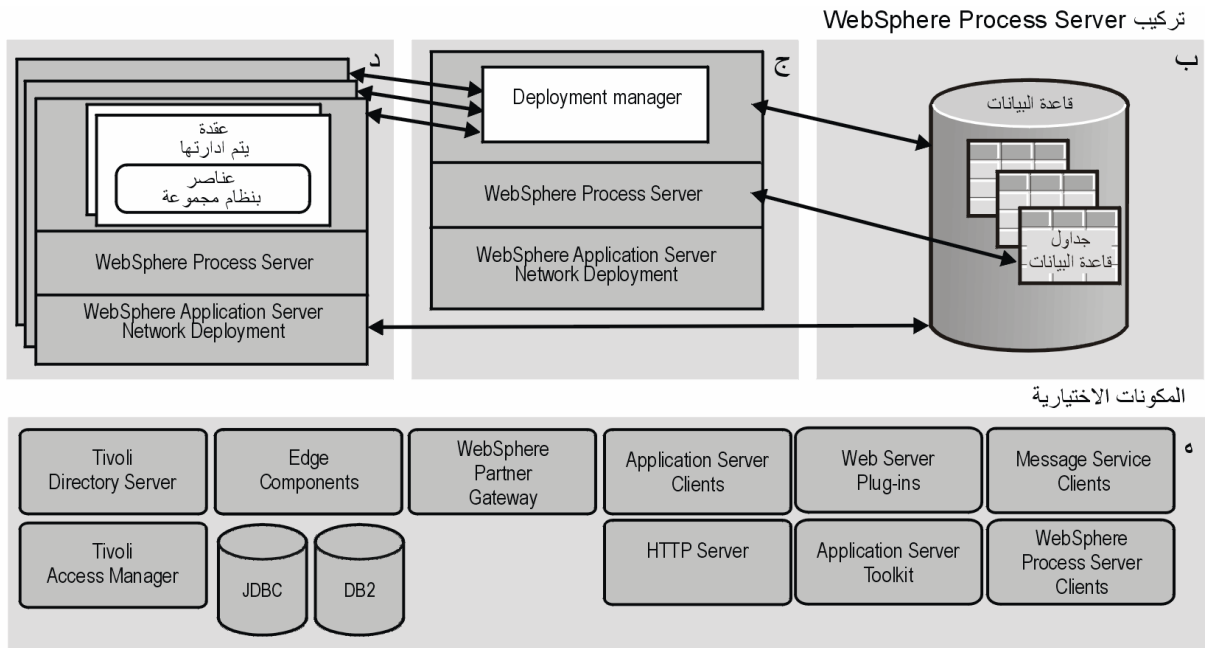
تركيب WebSphere Process Server

ب

قاعدة البيانات

جداول قاعدة البيانات

ج

Deployment manager

WebSphere Process Server

WebSphere Application Server Network Deployment

د

عقدة يتم ادارتها

عناصر بنظام مجموعة

WebSphere Process Server

WebSphere Application Server Network Deployment

المكونات الاختيارية

ه

Message Service Clients

Web Server Plug-ins

Application Server Clients

WebSphere Partner Gateway

Edge Components

Tivoli Directory Server

WebSphere Process Server Clients

Application Server Toolkit

HTTP Server

DB2

JDBC

Tivoli Access Manager